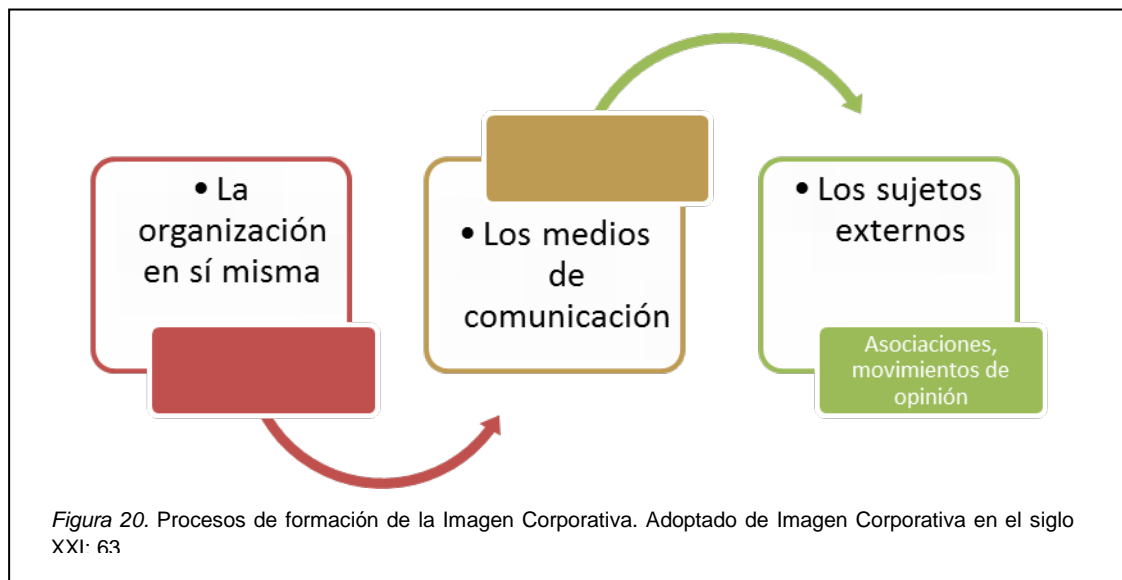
• La organización en sí misma

• Los medios de comunicación

• Los sujetos externos

Asociaciones, movimientos de opinión

*Figura 20*. Procesos de formación de la Imagen Corporativa. Adoptado de Imagen Corporativa en el siglo XXI; 63